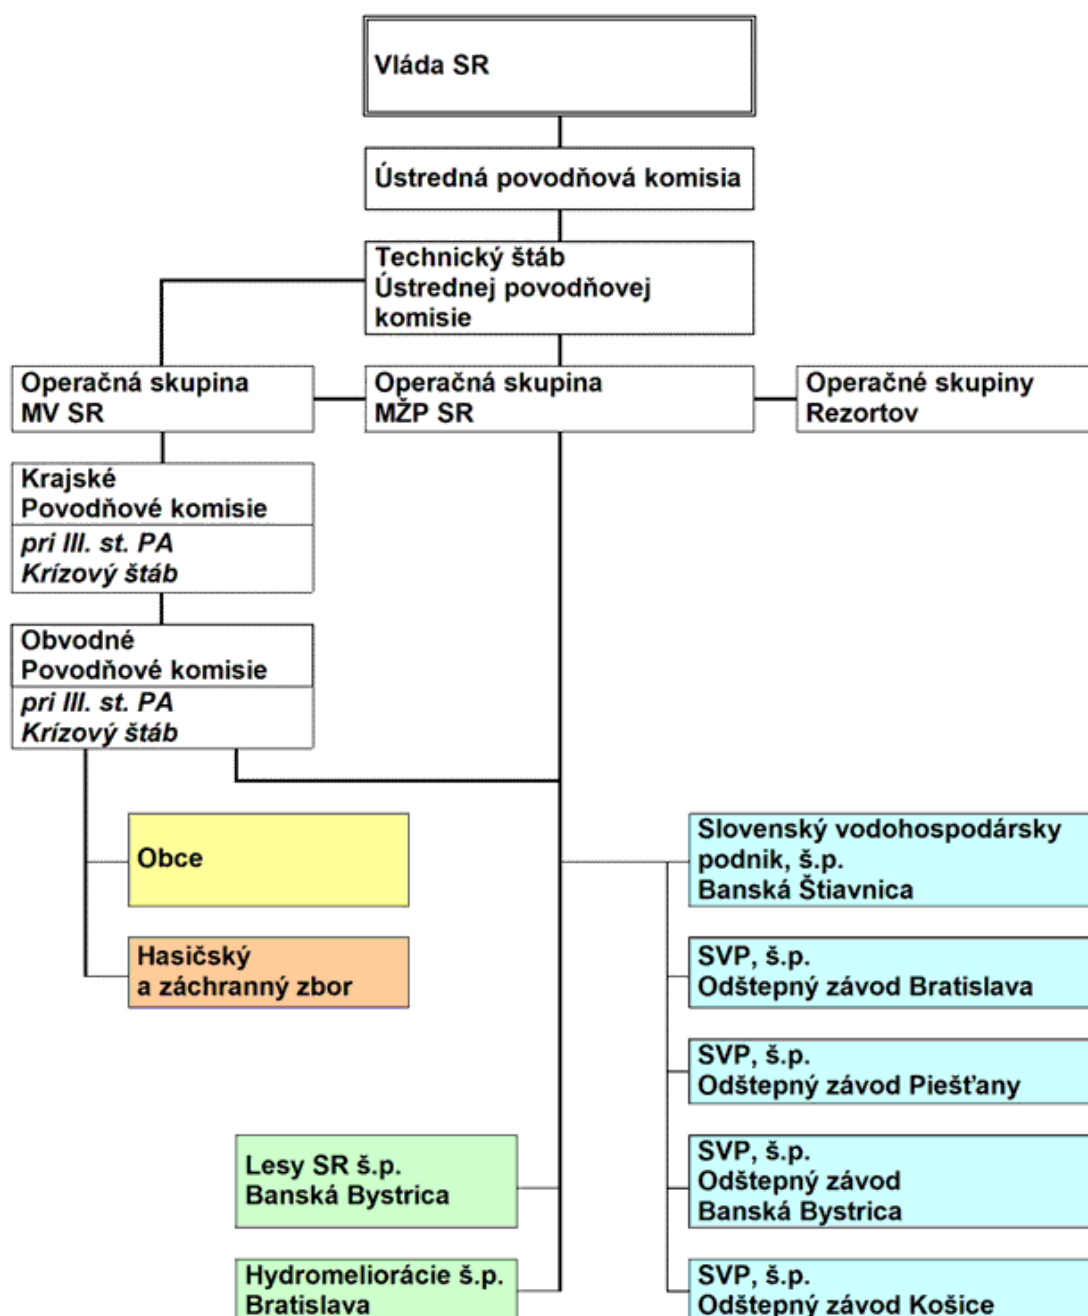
Vláda SR

Ústredná povodňová komisia

Technický štáb Ústrednej povodňovej komisie

Operačná skupina MV SR

Operačná skupina MŽP SR

Operačné skupiny Rezortov

Krajské Povodňové komisie

pri III. st. PA Krízový štáb

Obvodné Povodňové komisie

pri III. st. PA Krízový štáb

Obce

Hasičský a záchranný zbor

Slovenský vodohospodársky podnik, š.p. Banská Štiavnica

SVP, š.p. Odštepný závod Bratislava

SVP, š.p. Odštepný závod Piešťany

Lesy SR š.p. Banská Bystrica

SVP, š.p. Odštepný závod Banská Bystrica

Hydromeliorácie š.p. Bratislava

SVP, š.p. Odštepný závod Košice